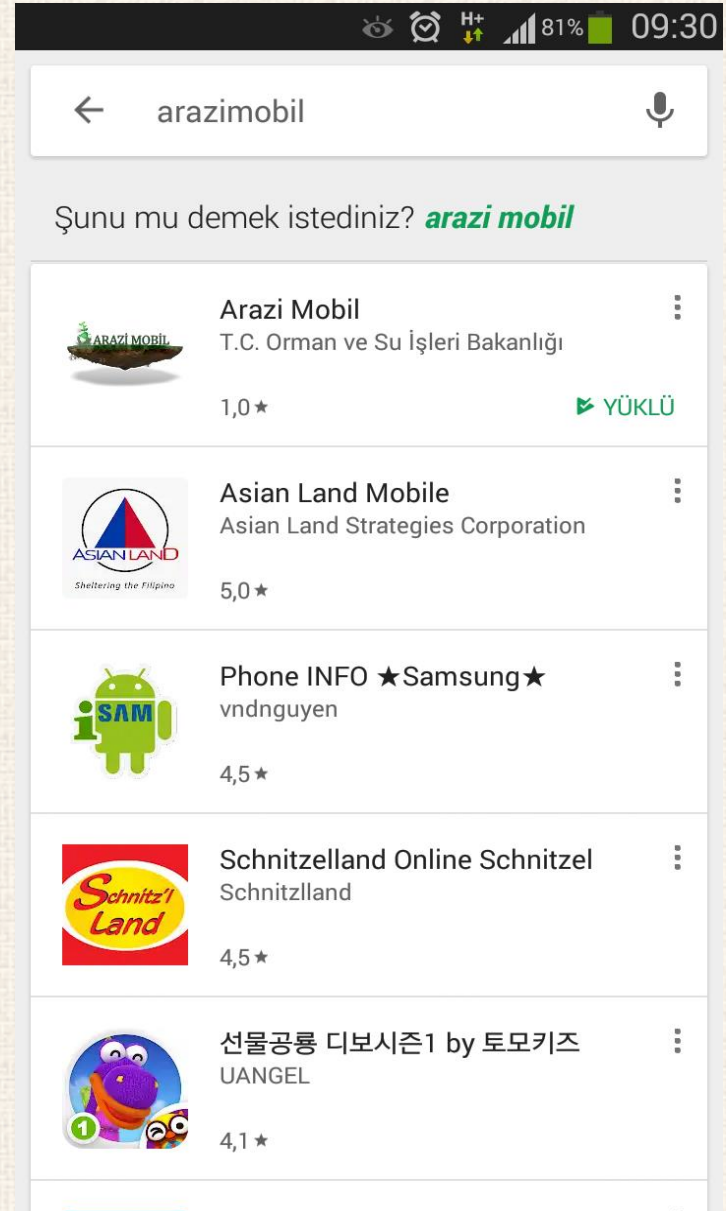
H+ 81% 09:30

arazimobil

Şunu mu demek istediniz? arazi mobil

ARAZİ MOBİL

Arazi Mobil
T.C. Orman ve Su İşleri Bakanlığı
1,0 ★
YÜKLÜ

ASIAN LAND
Sheltering the Filipino

Asian Land Mobile
Asian Land Strategies Corporation
5,0 ★

iSAM

Phone INFO ★Samsung★
vndnguyen
4,5 ★

Schnitz'l Land

Schnitzelland Online Schnitzel
Schnitzlland
4,5 ★

1

선물공룡 디보시즌1 by 토모키즈
UANGEL
4,1 ★